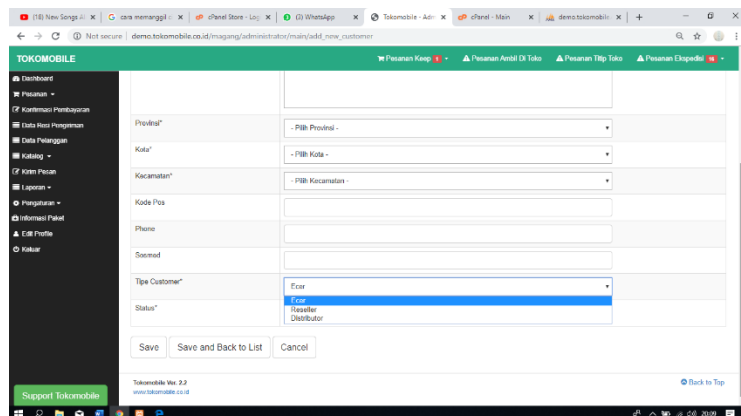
(18) New Songs A ×
G cara memanggil ×
cPanel Store - Log ×
(3) WhatsApp ×
Tokomobile - Adm ×
cPanel - Main ×
demo.tokomobile ×
+

Not secure | demo.tokomobile.co.id/magang/administrator/main/add_new_customer

TOKOMOBILE
Pesanan Keep 1
Pesanan Ambil Di Toko
Pesanan Titip Toko
Pesanan Ekspedisi 16

Dashboard
Pesanan
Konfirmasi Pembayaran
Data Resi Pengiriman
Data Pelanggan
Katalog
Kirim Pesan
Laporan
Pengaturan
Informasi Paket
Edit Profile
Keluar

Provinsi*
- Pilih Provinsi -
Kota*
- Pilih Kota -
Kecamatan*
- Pilih Kecamatan -
Kode Pos
Phone
Sosmed
Tipe Customer*
Ecer
Ecer
Reseller
Distributor
Status*

Save
Save and Back to List
Cancel

Tokomobile Ver. 2.2
www.tokomobile.co.id

Back to Top

Support Tokomobile

20:09